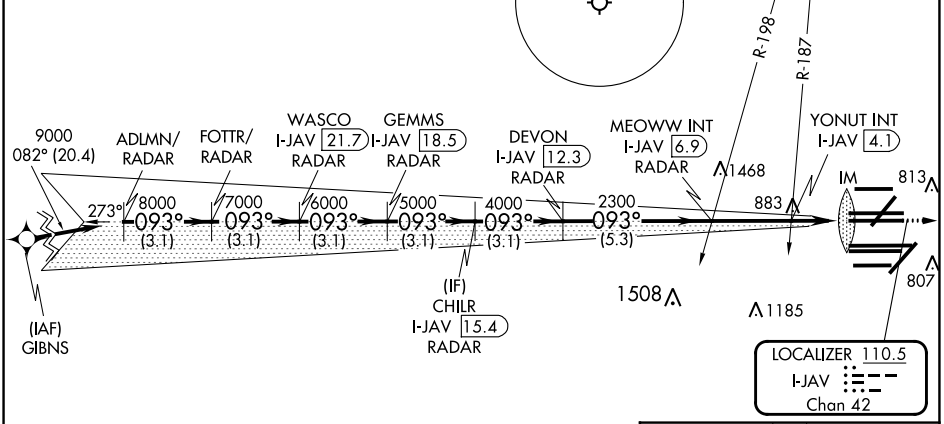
R-198
R-187

9000
082° (20.4)

ADLMN/
RADAR

FOTTR/
RADAR

WASCO
I-JAV 21.7
RADAR

GEMMS
I-JAV 18.5
RADAR

DEVON
I-JAV 12.3
RADAR

MEOWW INT
I-JAV 6.9
RADAR

YONUT INT
I-JAV 4.1

1468
883
IM
813
807

273°
8000
093°
(3.1)
7000
093°
(3.1)
6000
093°
(3.1)
5000
093°
(3.1)
4000
093°
(3.1)
2300
093°
(5.3)

(IF)
CHILR
I-JAV 15.4
RADAR

1508
1185

(IAF)
GIBNS

LOCALIZER 110.5
I-JAV
Chan 42